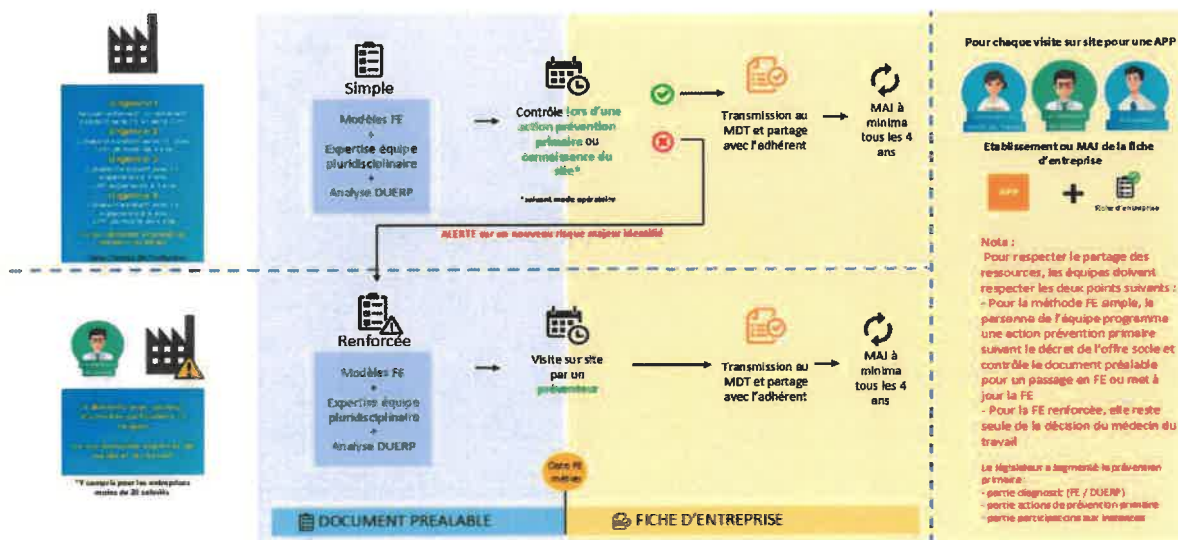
Simple

Modèles FE
+
Expertise équipe pluridisciplinaire
+
Analyse DUERP

Contrôle lors d'une action prévention primaire ou connaissance du site*

*suivant mode opératoire

Transmission au MDT et partage avec l'adhérent

MAJ à minima tous les 4 ans

ALERTE sur un nouveau risque majeur identifié

Renforcée

Modèles FE
+
Expertise équipe pluridisciplinaire
+
Analyse DUERP

Visite sur site par un préventeur

Transmission au MDT et partage avec l'adhérent

MAJ à minima tous les 4 ans

Date FE métier

*Y compris pour les entreprises moins de 20 salariés

DOCUMENT PREALABLE

FICHE D'ENTREPRISE

Pour chaque visite sur site pour une APP

Etablissement ou MAJ de la fiche d'entreprise

APP

Fiche d'entreprise

Note :
Pour respecter le partage des ressources, les équipes doivent respecter les deux points suivants :
- Pour la méthode FE simple, le personne de l'équipe programme une action prévention primaire suivant le décret de l'offre socle et contrôle le document préalable pour un passage en FE ou met à jour la FE
- Pour la FE renforcée, elle reste seule de la décision du médecin du travail

Le législateur a augmenté la prévention primaire :
- partie diagnostic (FE / DUERP)
- partie actions de prévention primaire
- partie participations aux instances

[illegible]